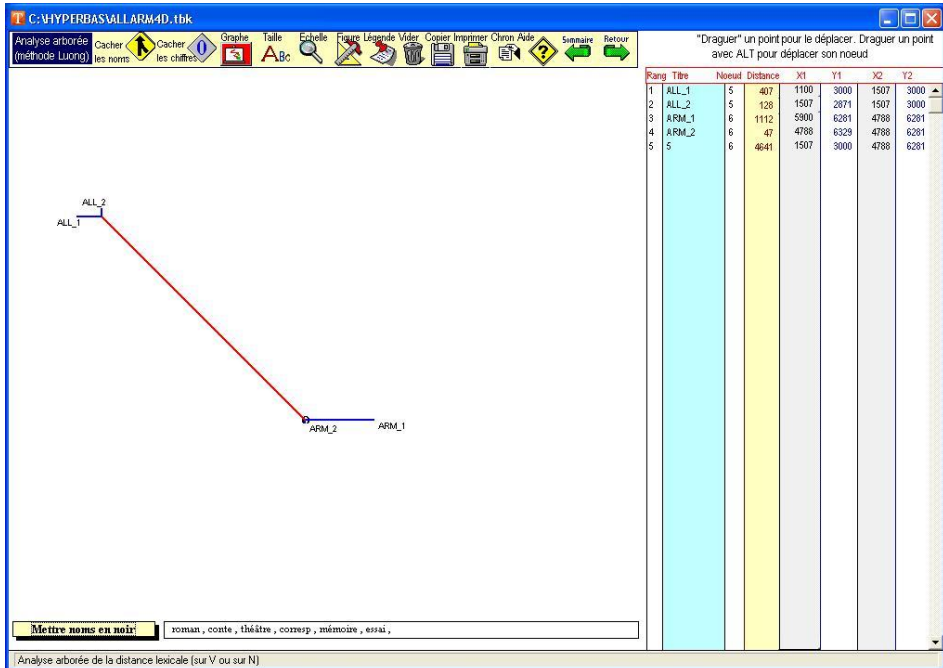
C:\HYPERBAS\ALLARM4D.tbk

Analyse arborée (méthode Luong) Cacher les noms Cacher les chiffres Graphe Taille Echelle Figure Légende Vider Copier Imprimer Chron Aide Sommaire Retour

"Draguer" un point pour le déplacer. Draguer un point avec ALT pour déplacer son noeud

| Rang | Titre | Noeud | Distance | X1 | Y1 | X2 | Y2 |
|---|---|---|---|---|---|---|---|
| 1 | ALL_1 | 5 | 407 | 1100 | 3000 | 1507 | 3000 |
| 2 | ALL_2 | 5 | 128 | 1507 | 2871 | 1507 | 3000 |
| 3 | ARM_1 | 6 | 1112 | 5900 | 6281 | 4788 | 6281 |
| 4 | ARM_2 | 6 | 47 | 4788 | 6329 | 4788 | 6281 |
| 5 | 5 | 6 | 4641 | 1507 | 3000 | 4788 | 6281 |

ALL_2
ALL_1
ARM_2
ARM_1

Mettre noms en noir

roman , conte , théâtre , corresp , mémoire , essai ,

Analyse arborée de la distance lexicale (sur V ou sur N)